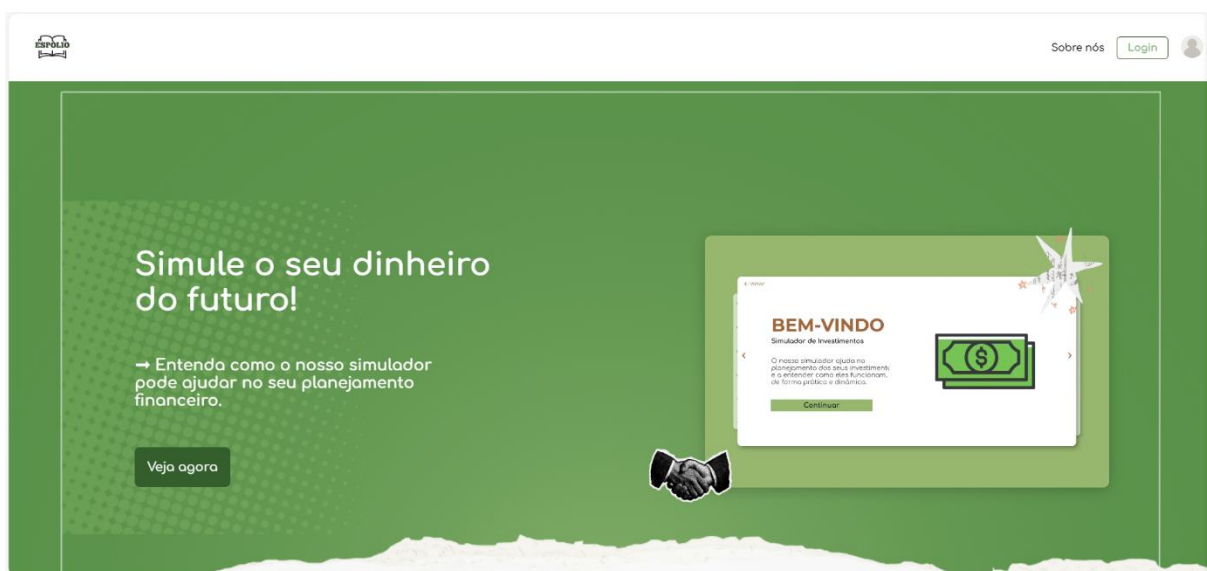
ESPÓLIO

Sobre nós
Login

Simule o seu dinheiro do futuro!

→ Entenda como o nosso simulador pode ajudar no seu planejamento financeiro.

Veja agora

< Voltar

BEM-VINDO
Simulador de Investimentos

O nosso simulador ajuda no planejamento dos seus investimentos e a entender como eles funcionam, de forma prática e dinâmica.

Continuar

$